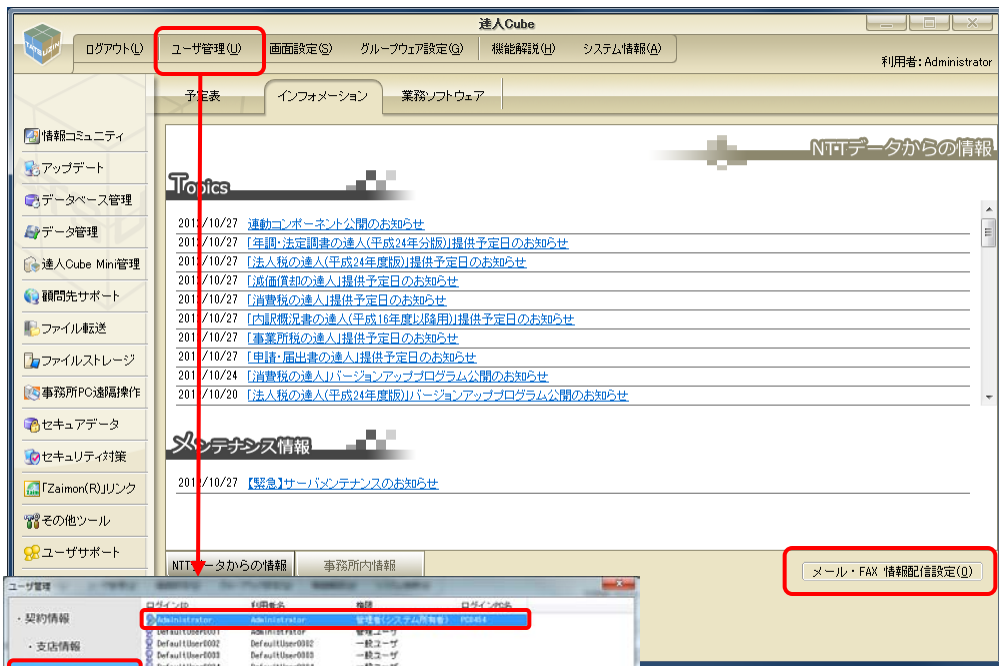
達人Cube

ログアウト(L) ユーザ管理(U) 画面設定(S) グループウェア設定(G) 機能解説(H) システム情報(A)

利用者：Administrator

予定表 インフォメーション 業務ソフトウェア

情報コミュニティ
アップデート
データベース管理
データ管理
達人Cube Mini管理
顧問先サポート
ファイル転送
ファイルストレージ
事務所PC遠隔操作
セキュアデータ
セキュリティ対策
「Zaimon(R)」リンク
その他ツール
ユーザサポート

NTTデータからの情報

Topics

201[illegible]/10/27 連動コンポーネント公開のお知らせ
201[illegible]/10/27 「年調・法定調書の達人(平成24年分版)」提供予定日のお知らせ
201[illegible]/10/27 「法人税の達人(平成24年度版)」提供予定日のお知らせ
201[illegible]/10/27 「減価償却の達人」提供予定日のお知らせ
201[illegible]/10/27 「消費税の達人」提供予定日のお知らせ
201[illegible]/10/27 「内訳概況書の達人(平成16年度以降用)」提供予定日のお知らせ
201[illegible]/10/27 「事業所税の達人」提供予定日のお知らせ
201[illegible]/10/27 「申請・届出書の達人」提供予定日のお知らせ
201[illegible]/10/24 「消費税の達人」バージョンアッププログラム公開のお知らせ
201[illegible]/10/20 「法人税の達人(平成24年度版)」バージョンアッププログラム公開のお知らせ

メンテナンス情報

201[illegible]/10/27 【緊急】サーバメンテナンスのお知らせ

NTTデータからの情報 事務所内情報

メール・FAX 情報配信設定(O)

ユーザ管理
・契約情報
・支店情報

ログインID 利用者名 権限 ログイン中
Administrator Administrator 管理者(システム所有者) PC0454
DefaultUser0001 Administrator 管理ユーザ
DefaultUser0002 DefaultUser0002 一般ユーザ
DefaultUser0003 DefaultUser0003 一般ユーザ
DefaultUser0004 DefaultUser0004 一般ユーザ